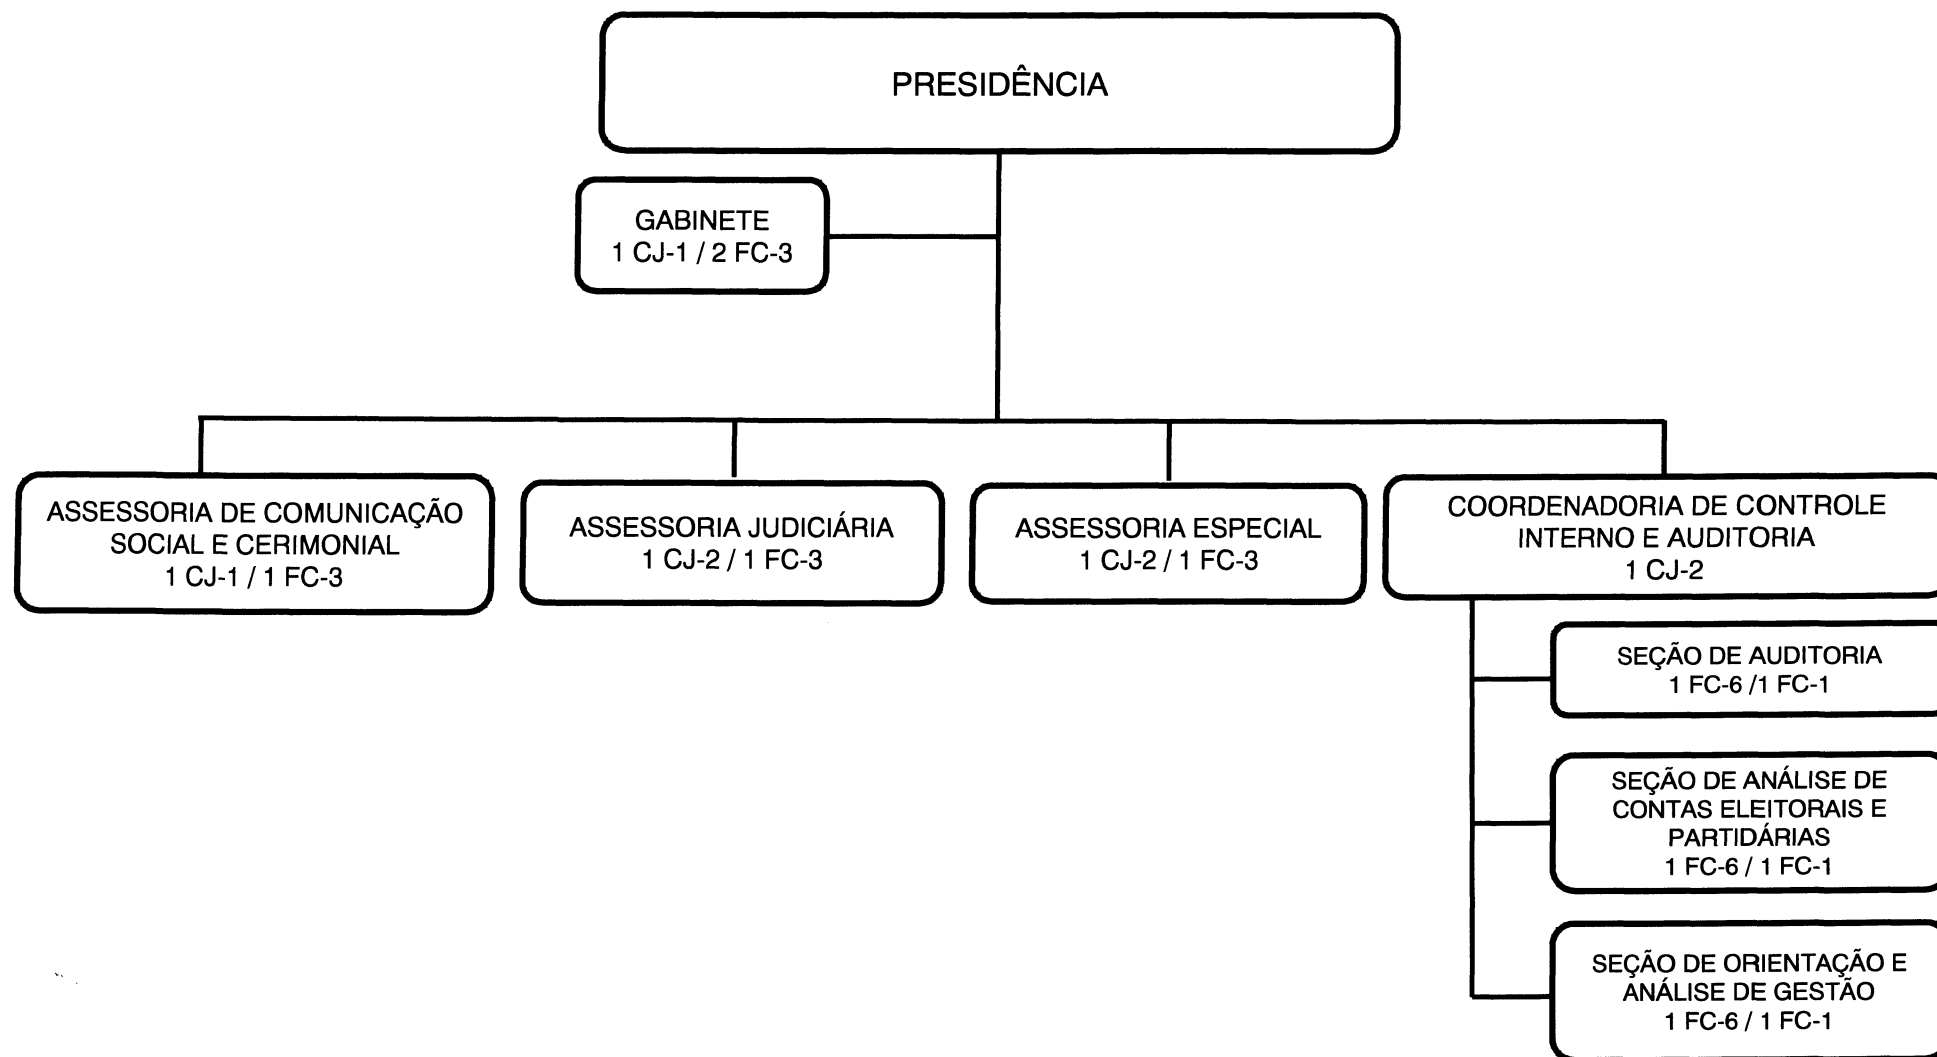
PRESIDÊNCIA

GABINETE
1 CJ-1 / 2 FC-3

ASSESSORIA DE COMUNICAÇÃO SOCIAL E CERIMONIAL
1 CJ-1 / 1 FC-3

ASSESSORIA JUDICIÁRIA
1 CJ-2 / 1 FC-3

ASSESSORIA ESPECIAL
1 CJ-2 / 1 FC-3

COORDENADORIA DE CONTROLE INTERNO E AUDITORIA
1 CJ-2

SEÇÃO DE AUDITORIA
1 FC-6 /1 FC-1

SEÇÃO DE ANÁLISE DE CONTAS ELEITORAIS E PARTIDÁRIAS
1 FC-6 / 1 FC-1

SEÇÃO DE ORIENTAÇÃO E ANÁLISE DE GESTÃO
1 FC-6 / 1 FC-1